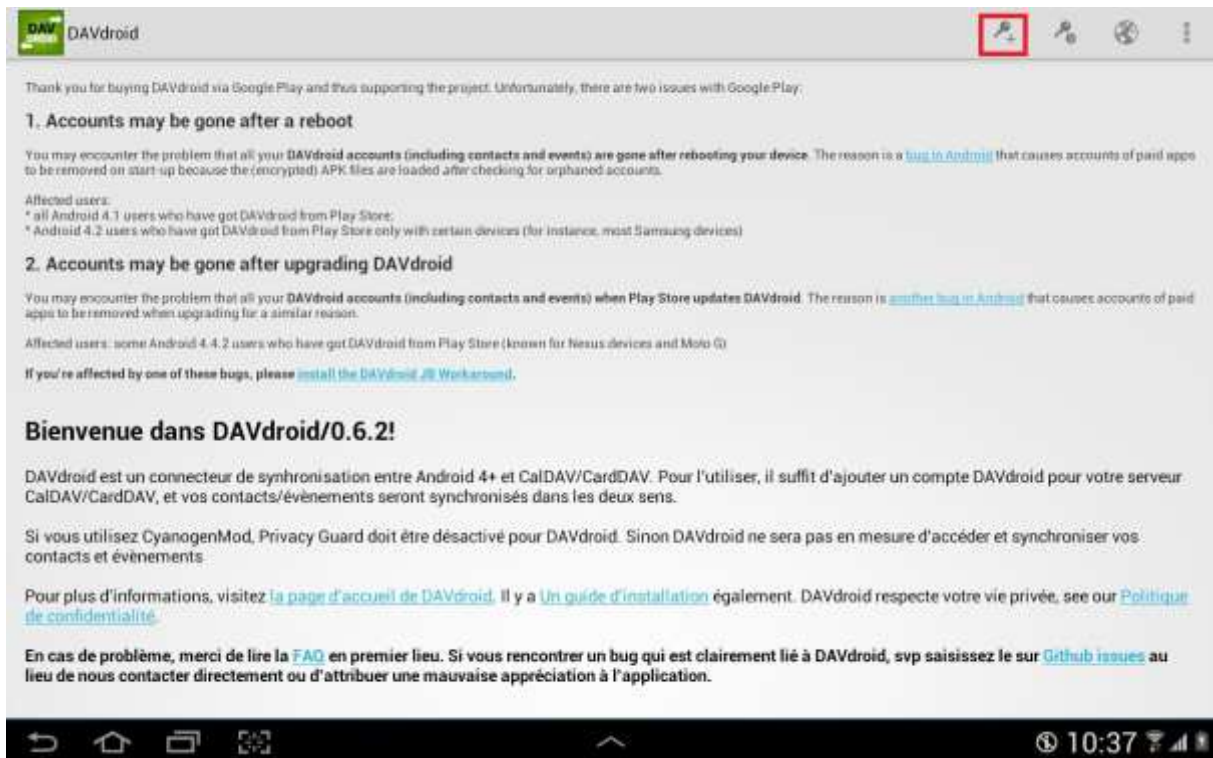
DAVdroid

Thank you for buying DAVdroid via Google Play and thus supporting the project. Unfortunately, there are two issues with Google Play:

1. Accounts may be gone after a reboot

You may encounter the problem that all your DAVdroid accounts (including contacts and events) are gone after rebooting your device. The reason is a bug in Android that causes accounts of paid apps to be removed on start-up because the (encrypted) APK files are loaded after checking for orphaned accounts.

Affected users:
* all Android 4.1 users who have got DAVdroid from Play Store;
* Android 4.2 users who have got DAVdroid from Play Store only with certain devices (for instance, most Samsung devices)

2. Accounts may be gone after upgrading DAVdroid

You may encounter the problem that all your DAVdroid accounts (including contacts and events) when Play Store updates DAVdroid. The reason is another bug in Android that causes accounts of paid apps to be removed when upgrading for a similar reason.

Affected users: some Android 4.4.2 users who have got DAVdroid from Play Store (known for Nexus devices and Moto G)

If you're affected by one of these bugs, please install the DAVdroid JB Workaround.

Bienvenue dans DAVdroid/0.6.2!

DAVdroid est un connecteur de synhronisation entre Android 4+ et CalDAV/CardDAV. Pour l'utiliser, il suffit d'ajouter un compte DAVdroid pour votre serveur CalDAV/CardDAV, et vos contacts/évènements seront synchronisés dans les deux sens.

Si vous utilisez CyanogenMod, Privacy Guard doit être désactivé pour DAVdroid. Sinon DAVdroid ne sera pas en mesure d'accéder et synchroniser vos contacts et évènements

Pour plus d'informations, visitez la page d'accueil de DAVdroid. Il y a Un guide d'installation également. DAVdroid respecte votre vie privée, see our Politique de confidentialité.

En cas de problème, merci de lire la FAQ en premier lieu. Si vous rencontrer un bug qui est clairement lié à DAVdroid, svp saisissez le sur Github issues au lieu de nous contacter directement ou d'attribuer une mauvaise appréciation à l'application.

10:37